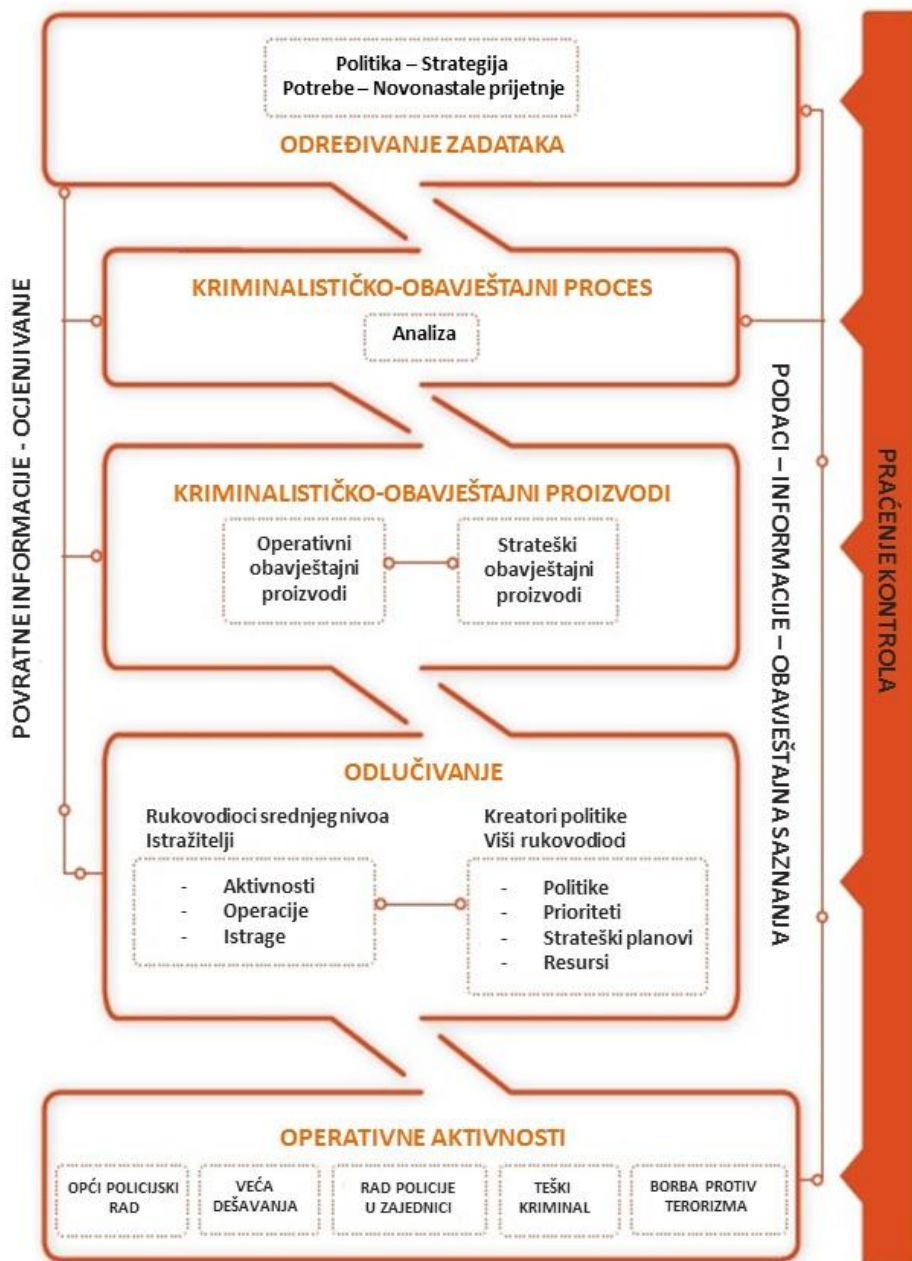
Politika – Strategija
Potrebe – Novonastale prijetnje

ODREĐIVANJE ZADATAKA

KRIMINALISTIČKO-OBAVJEŠTAJNI PROCES

Analiza

KRIMINALISTIČKO-OBAVJEŠTAJNI PROIZVODI

Operativni obavještajni proizvodi

Strateški obavještajni proizvodi

ODLUČIVANJE

Rukovodioci srednjeg nivoa
Istražitelji

- Aktivnosti
- Operacije
- Istrage

Kreatori politike
Viši rukovodioci

- Politike
- Prioriteti
- Strateški planovi
- Resursi

OPERATIVNE AKTIVNOSTI

OPĆI POLICIJSKI RAD

VEĆA DEŠAVANJA

RAD POLICIJE U ZAJEDNICI

TEŠKI KRIMINAL

BORBA PROTIV TERORIZMA

POVRATNE INFORMACIJE - OCJENJIVANJE

PODACI – INFORMACIJE – OBAVJEŠTAJNA SAZNANJA

PRAĆENJE KONTROLA